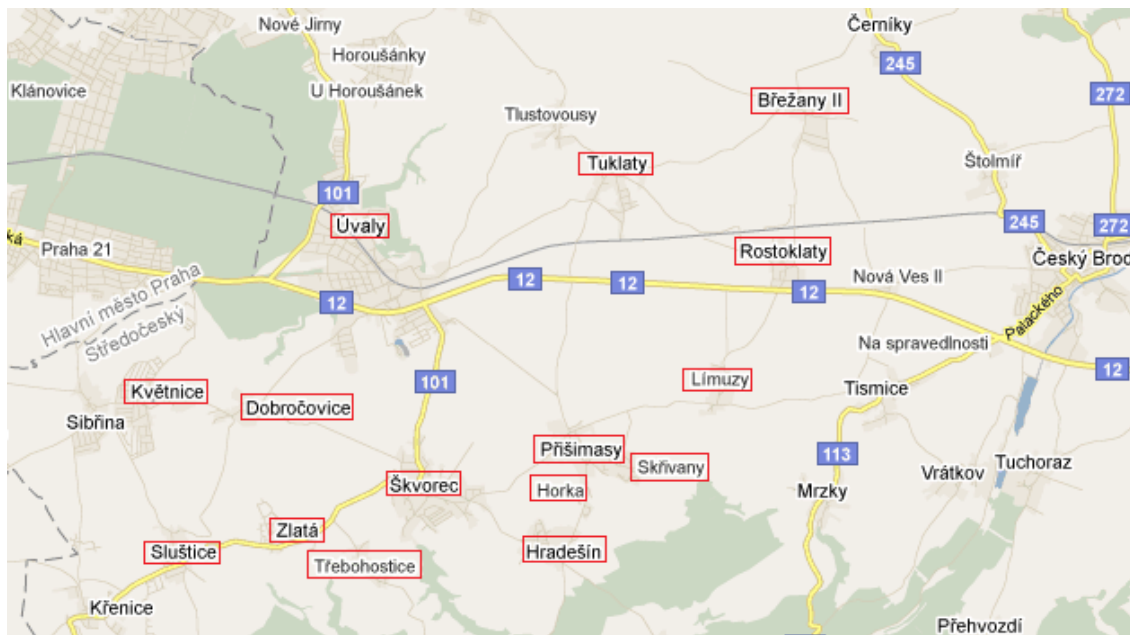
Nové Jirny
Horoušánky
U Horoušánek
Klánovice
Tlustovousy
Černíky
245
272
Břežany II
Tuklaty
Štolmíř
101
Úvaly
245
272
Rostoklaty
ká
Praha 21
12
12
12
Nová Ves II
Český Brod
Hlavní město Praha
Středočeský
12
Palackého
Na spravedlnosti
12
101
Límuzy
Tismice
Květnice
Dobročovice
Sibřina
113
Přišimasy
Skřivany
Vrátkov
Tuchoraz
Škvorec
Horka
Mrzky
Zlatá
Sluštice
Hradešín
Třebohostice
Křenice
Přehvozdí